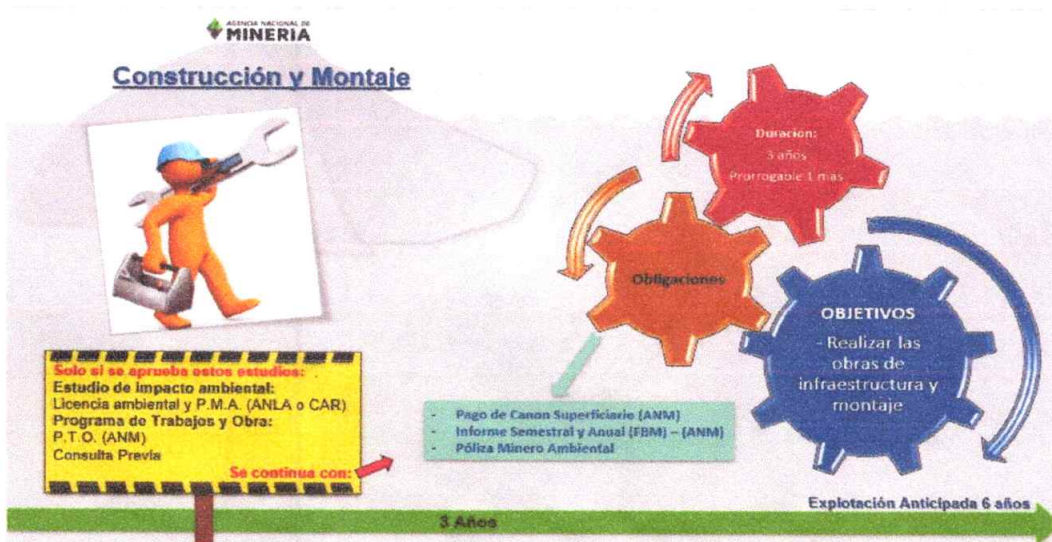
AGENCIA NACIONAL DE
MINERIA

Construcción y Montaje

Duracion:
3 años
Prorrogable 1 mas

Obligaciones

OBJETIVOS
- Realizar las obras de infraestructura y montaje

Solo si se aprueba estos estudios:
Estudio de impacto ambiental:
Licencia ambiental y P.M.A. (ANLA o CAR)
Programa de Trabajos y Obra:
P.T.O. (ANM)
Consulta Previa
Se continua con:

- Pago de Canon Superficiario (ANM)
- Informe Semestral y Anual (FBM) – (ANM)
- Póliza Minero Ambiental

Explotación Anticipada 6 años

3 Años